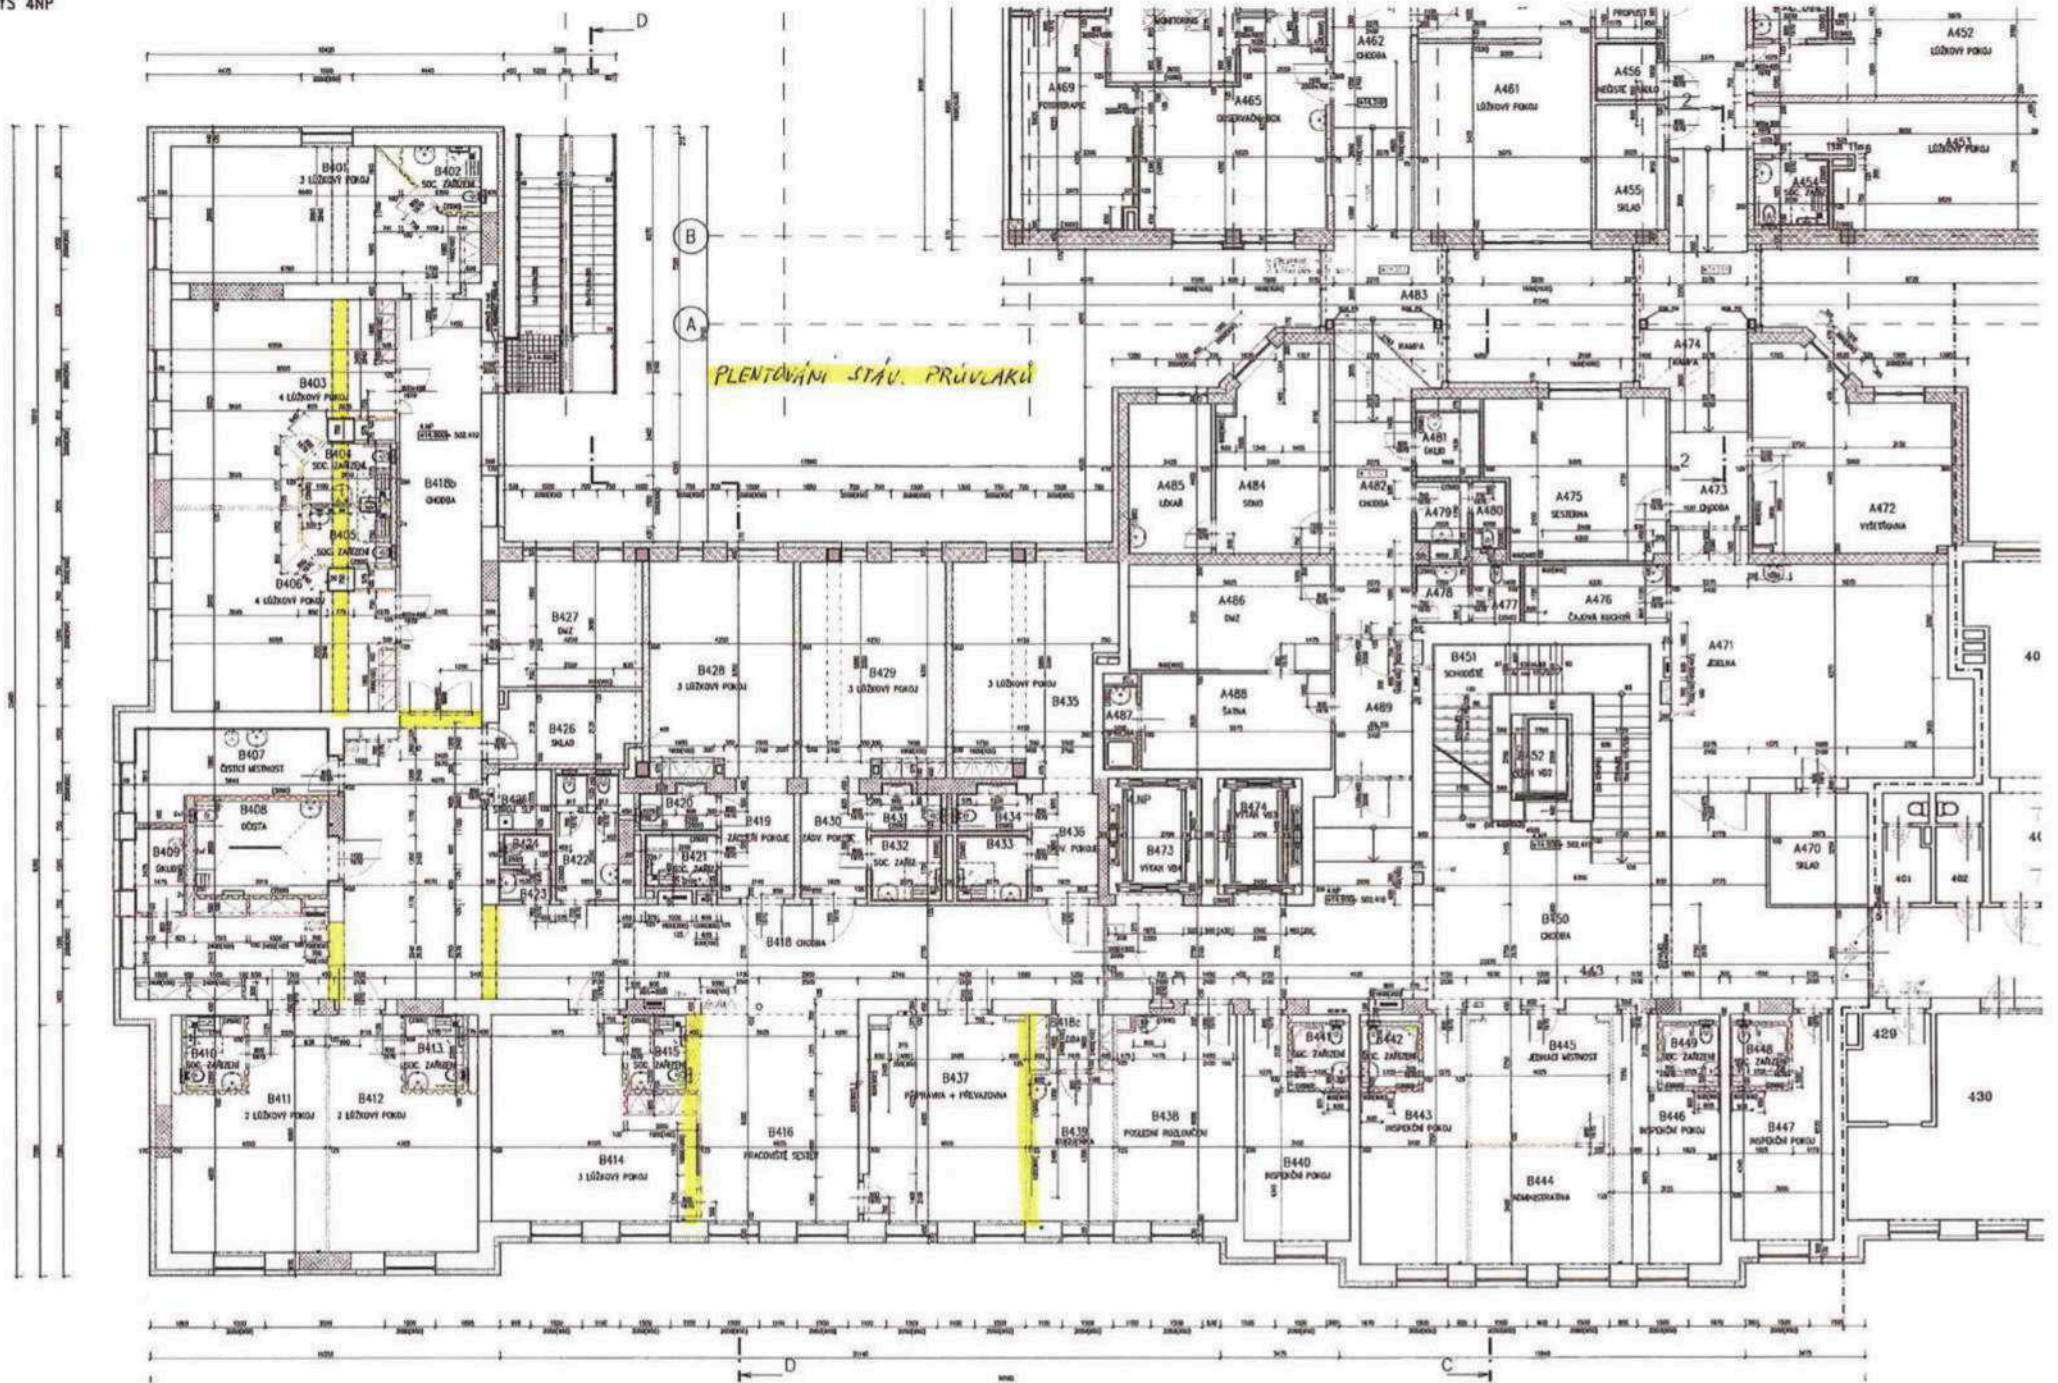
TS 4NP

D

B401
3 LŮŽKOVÝ POKOJ
B402
SOC. ZAŘÍZENÍ

B
A

PLENTOVÁNÍ STÁV. PRŮVLAKŮ

B403
4 LŮŽKOVÝ POKOJ
B404
SOC. ZAŘÍZENÍ
B418b
CHODBA
B405
SOC. ZAŘÍZENÍ
B406
4 LŮŽKOVÝ POKOJ

A469
A465
A462
CHODBA
A461
LŮŽKOVÝ POKOJ
A456
A455
SKLAD
A452
LŮŽKOVÝ POKOJ
A451
LŮŽKOVÝ POKOJ
A454
A483
A474
A485
LÉKAŘ
A484
A481
A482
CHODBA
A479
A480
A475
SESTERNA
A473
CHODBA
A472
VYŠETŘOVNA
A486
DMZ
A478
A477
A476
ČAJOVÁ KUCHYŇ
A471
JÍDELNA
A487
A488
ŠATNA
A489
B451
SCHODIŠTĚ
B452
B427
DMZ
B428
3 LŮŽKOVÝ POKOJ
B429
3 LŮŽKOVÝ POKOJ
3 LŮŽKOVÝ POKOJ
B435
B426
SKLAD
B407
ČISTICÍ MÍSTNOST
B408
B409
B420
B419
B430
B431
B432
SOC. ZAŘÍZ.
B434
B433
B436
B473
VÝTAH
B474
B424
B422
B421
B423
B418 CHODBA
B450
CHODBA
A470
SKLAD
403
402
40
463
429
430
B410
B413
B411
2 LŮŽKOVÝ POKOJ
B412
2 LŮŽKOVÝ POKOJ
B415
B414
3 LŮŽKOVÝ POKOJ
B416
PRACOVIŠTĚ SESTER
B437
B439
B438
POSLEDNÍ ROZLOUČENÍ
B441
SOC. ZAŘÍZENÍ
B442
SOC. ZAŘÍZENÍ
B440
INSPEKČNÍ POKOJ
B443
INSPEKČNÍ POKOJ
B445
JÍDELNÍ MÍSTNOST
B444
ADMINISTRATIVA
B449
SOC. ZAŘÍZENÍ
B448
B446
INSPEKČNÍ POKOJ
B447
INSPEKČNÍ POKOJ

D
C